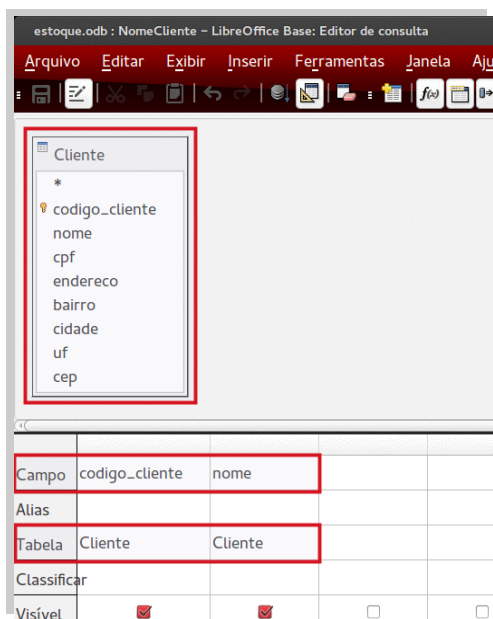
estoque.odb : NomeCliente – LibreOffice Base: Editor de consulta

Arquivo Editar Exibir Inserir Ferramentas Janela Aju

Cliente
*
codigo_cliente
nome
cpf
endereco
bairro
cidade
uf
cep

| Campo | codigo_cliente | nome | | |
|---|---|---|---|---|
| Alias | | | | |
| Tabela | Cliente | Cliente | | |
| Classificar | | | | |
| Visível | ☑ | ☑ | ☐ | ☐ |